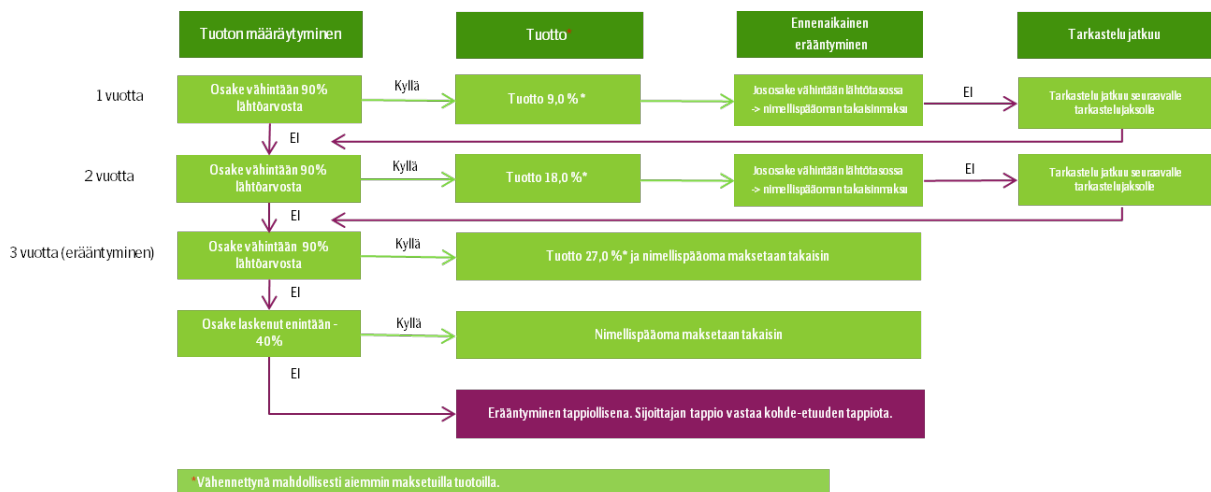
Tuoton määräytyminen

Tuotto

Ennenaikainen erääntyminen

Tarkastelu jatkuu

1 vuotta

Osake vähintään 90% lähtöarvosta

Kyllä

Tuotto 9,0 %*

Jos osake vähintään lähtötasossa -> nimellispääoman takaisinmaksu

EI

Tarkastelu jatkuu seuraavalle tarkastelujaksolle

EI

2 vuotta

Osake vähintään 90% lähtöarvosta

Kyllä

Tuotto 18,0 %*

Jos osake vähintään lähtötasossa -> nimellispääoman takaisinmaksu

EI

Tarkastelu jatkuu seuraavalle tarkastelujaksolle

EI

3 vuotta (erääntyminen)

Osake vähintään 90% lähtöarvosta

Kyllä

Tuotto 27,0 %* ja nimellispääoma maksetaan takaisin

EI

Osake laskenut enintään -40%

Kyllä

Nimellispääoma maksetaan takaisin

EI

Erääntyminen tappiollisena. Sijoittajan tappio vastaa kohde-etuuden tappiota.

*Vähennettynä mahdollisesti aiemmin maksetuilla tuotoilla.